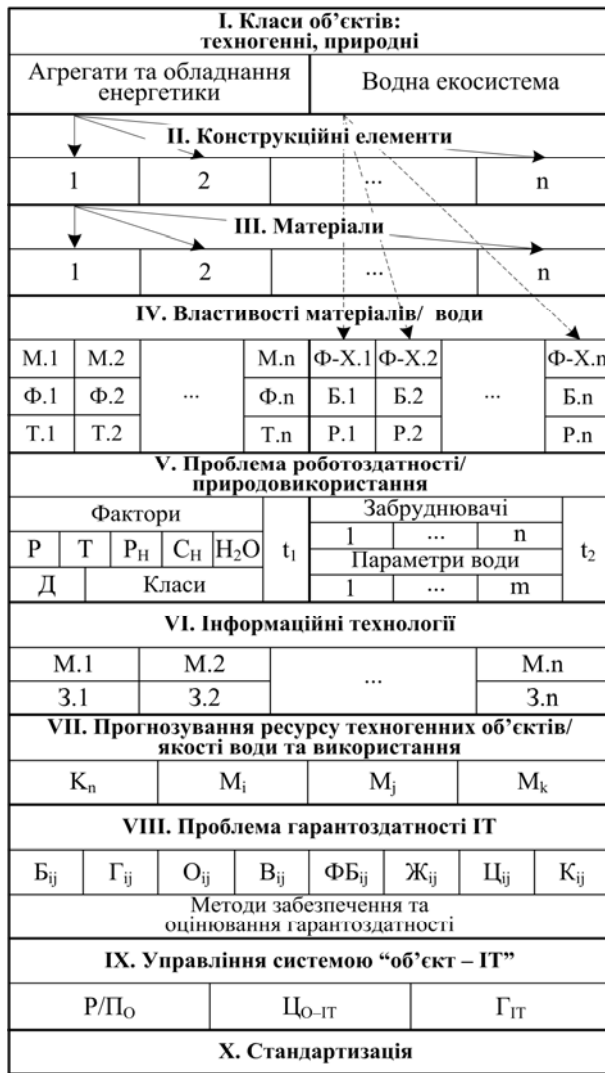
I. Класи об'єктів: техногенні, природні

| Агрегати та обладнання енергетики | Водна екосистема |
|---|---|

II. Конструкційні елементи

| 1 | 2 | ... | n |
|---|---|---|---|

III. Матеріали

| 1 | 2 | ... | n |
|---|---|---|---|

IV. Властивості матеріалів/ води

| М.1 | М.2 | ... | М.n | Ф-Х.1 | Ф-Х.2 | ... | Ф-Х.n |
|---|---|---|---|---|---|---|---|
| Ф.1 | Ф.2 | | Ф.n | Б.1 | Б.2 | | Б.n |
| Т.1 | Т.2 | | Т.n | Р.1 | Р.2 | | Р.n |

V. Проблема роботоздатності/ природовикористання

Фактори

| Р | Т | $P_H$ | $C_H$ | $H_2O$ | $t_1$ |
|---|---|---|---|---|---|
| Д | Класи | | | | |

Забруднювачі

| 1 | ... | n | $t_2$ |
|---|---|---|---|

Параметри води

| 1 | ... | m |
|---|---|---|

VI. Інформаційні технології

| М.1 | М.2 | ... | М.n |
|---|---|---|---|
| З.1 | З.2 | | З.n |

VII. Прогнозування ресурсу техногенних об'єктів/ якості води та використання

| $K_n$ | $M_i$ | $M_j$ | $M_k$ |
|---|---|---|---|

VIII. Проблема гарантоздатності ІТ

| $Б_{ij}$ | $Г_{ij}$ | $О_{ij}$ | $В_{ij}$ | $ФБ_{ij}$ | $Ж_{ij}$ | $Ц_{ij}$ | $К_{ij}$ |
|---|---|---|---|---|---|---|---|

Методи забезпечення та оцінювання гарантоздатності

IX. Управління системою "об'єкт – ІТ"

| $Р/П_О$ | $Ц_{О-ІТ}$ | $Г_{ІТ}$ |
|---|---|---|

X. Стандартизація